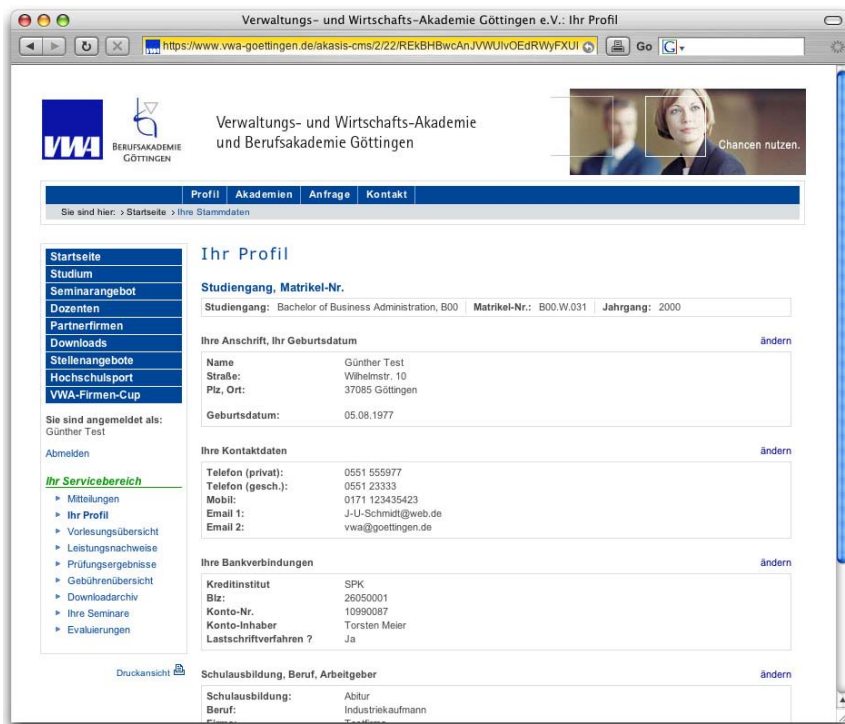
Verwaltungs- und Wirtschafts-Akademie Göttingen e.V.: Ihr Profil

https://www.vwa-goettingen.de/akasis-cms/2/22/REkBHBwcAnJVWUlvOEdRWyFXUI Go

VWA BERUFSAKADEMIE GÖTTINGEN

Verwaltungs- und Wirtschafts-Akademie und Berufsakademie Göttingen

Chancen nutzen.

Profil | Akademien | Anfrage | Kontakt

Sie sind hier: › Startseite › Ihre Stammdaten

Startseite
Studium
Seminarangebot
Dozenten
Partnerfirmen
Downloads
Stellenangebote
Hochschulsport
VWA-Firmen-Cup

Sie sind angemeldet als:
Günther Test

Abmelden

Ihr Servicebereich
▸ Mitteilungen
▸ Ihr Profil
▸ Vorlesungsübersicht
▸ Leistungsnachweise
▸ Prüfungsergebnisse
▸ Gebührenübersicht
▸ Downloadarchiv
▸ Ihre Seminare
▸ Evaluierungen

Druckansicht

Ihr Profil

Studiengang, Matrikel-Nr.

Studiengang: Bachelor of Business Administration, B00 | Matrikel-Nr.: B00.W.031 | Jahrgang: 2000

Ihre Anschrift, Ihr Geburtsdatum ändern

| | |
|---|---|
| Name | Günther Test |
| Straße: | Wilhelmstr. 10 |
| Plz, Ort: | 37085 Göttingen |
| Geburtsdatum: | 05.08.1977 |

Ihre Kontaktdaten ändern

| | |
|---|---|
| Telefon (privat): | 0551 555977 |
| Telefon (gesch.): | 0551 23333 |
| Mobil: | 0171 123435423 |
| Email 1: | J-U-Schmidt@web.de |
| Email 2: | vwa@goettingen.de |

Ihre Bankverbindungen ändern

| | |
|---|---|
| Kreditinstitut | SPK |
| Blz: | 26050001 |
| Konto-Nr. | 10990087 |
| Konto-Inhaber | Torsten Meier |
| Lastschriftverfahren ? | Ja |

Schulausbildung, Beruf, Arbeitgeber ändern

| | |
|---|---|
| Schulausbildung: | Abitur |
| Beruf: | Industriekaufmann |
| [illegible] | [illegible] |